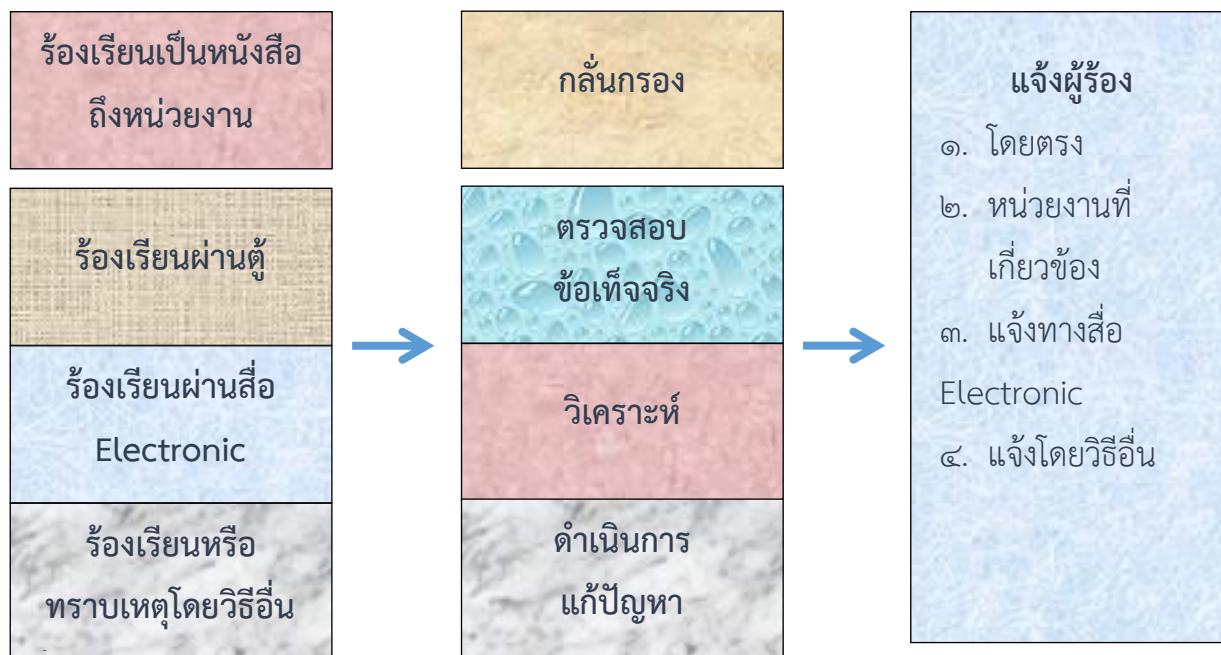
ร้องเรียนเป็นหนังสือถึงหน่วยงาน

ร้องเรียนผ่านตู้

ร้องเรียนผ่านสื่อ Electronic

ร้องเรียนหรือทราบเหตุโดยวิธีอื่น

กลั่นกรอง

ตรวจสอบข้อเท็จจริง

วิเคราะห์

ดำเนินการแก้ปัญหา

แจ้งผู้ร้อง

๑. โดยตรง

๒. หน่วยงานที่เกี่ยวข้อง

๓. แจ้งทางสื่อ Electronic

๔. แจ้งโดยวิธีอื่น